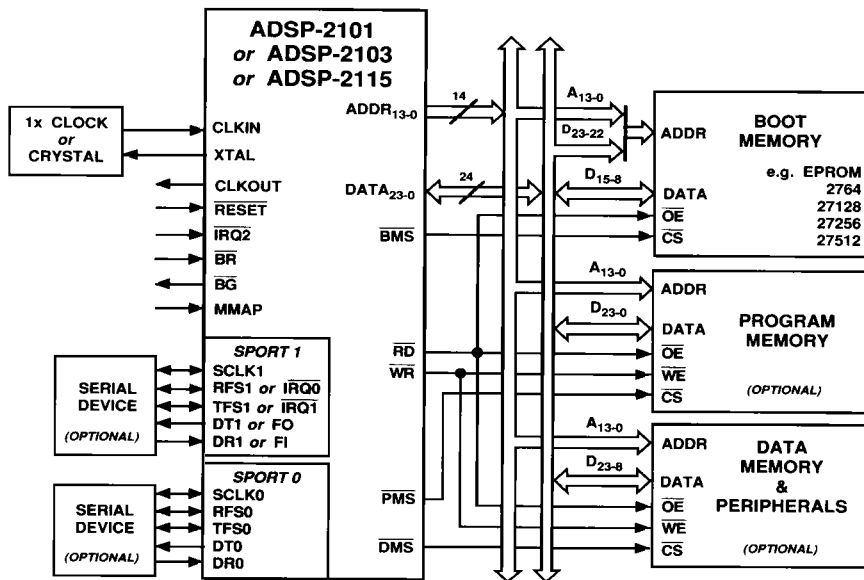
ADSP-2101
or ADSP-2103
or ADSP-2115

1x CLOCK
or
CRYSTAL

CLKIN
XTAL
CLKOUT
$\overline{RESET}$
$\overline{IRQ2}$
$\overline{BR}$
$\overline{BG}$
MMAP

ADDR$_{13-0}$
14
DATA$_{23-0}$
24
$\overline{BMS}$

$A_{13-0}$
$D_{23-22}$
$D_{15-8}$

ADDR
DATA
$\overline{OE}$
$\overline{CS}$

BOOT
MEMORY

e.g. EPROM
2764
27128
27256
27512

$A_{13-0}$
$D_{23-0}$

ADDR
DATA
$\overline{OE}$
$\overline{WE}$
$\overline{CS}$

PROGRAM
MEMORY

(OPTIONAL)

SERIAL
DEVICE
(OPTIONAL)

SPORT 1
SCLK1
RFS1 or $\overline{IRQ0}$
TFS1 or $\overline{IRQ1}$
DT1 or FO
DR1 or FI

$\overline{RD}$
$\overline{WR}$

$A_{13-0}$
$D_{23-8}$

ADDR
DATA
$\overline{OE}$
$\overline{WE}$
$\overline{CS}$

DATA
MEMORY
&
PERIPHERALS

(OPTIONAL)

SERIAL
DEVICE
(OPTIONAL)

SPORT 0
SCLK0
RFS0
TFS0
DT0
DR0

$\overline{PMS}$
$\overline{DMS}$